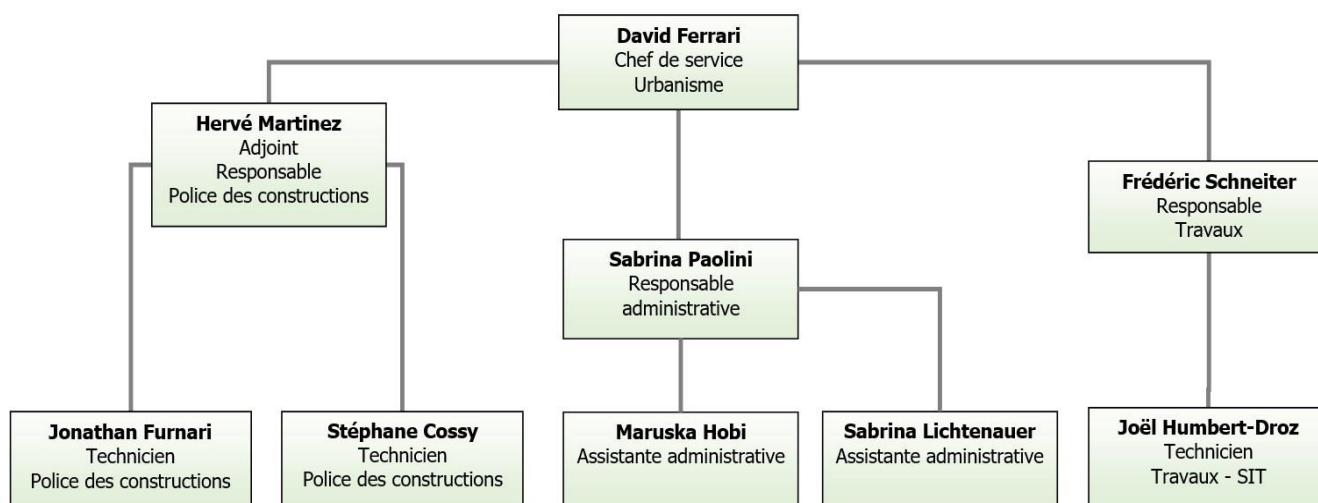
**David Ferrari**
Chef de service
Urbanisme

**Hervé Martinez**
Adjoint
Responsable
Police des constructions

**Frédéric Schneiter**
Responsable
Travaux

**Sabrina Paolini**
Responsable
administrative

**Jonathan Furnari**
Technicien
Police des constructions

**Stéphane Cossy**
Technicien
Police des constructions

**Maruska Hobi**
Assistante administrative

**Sabrina Lichtenauer**
Assistante administrative

**Joël Humbert-Droz**
Technicien
Travaux - SIT